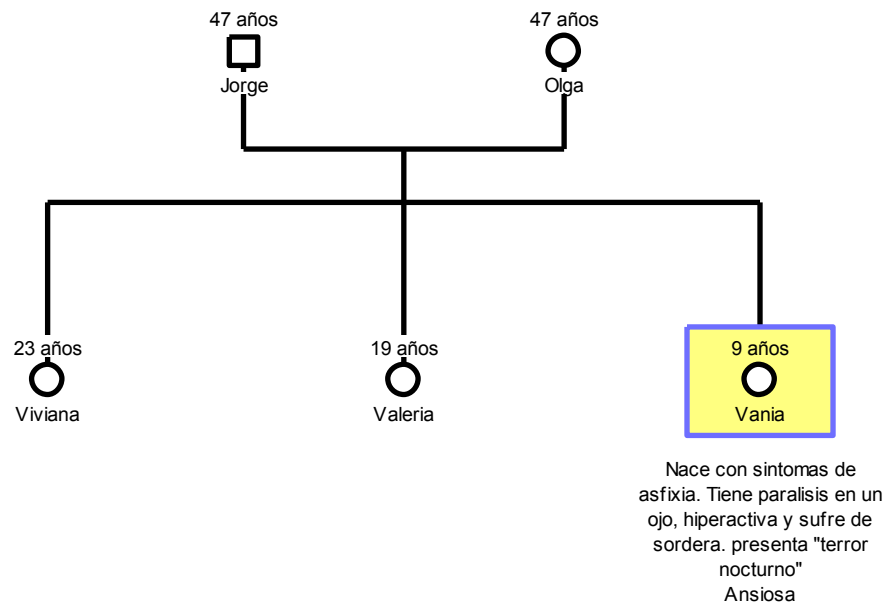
47 años
Jorge

47 años
Olga

23 años
Viviana

19 años
Valeria

9 años
Vania

Nace con sintomas de asfixia. Tiene paralisis en un ojo, hiperactiva y sufre de sordera. presenta "terror nocturno"
Ansiosa